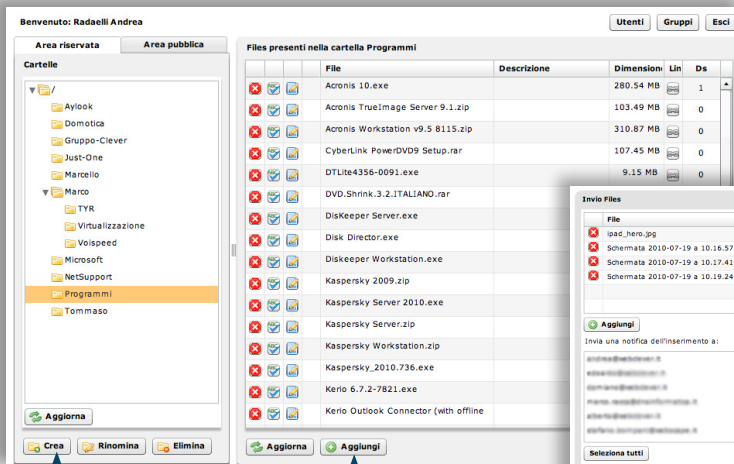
Benvenuto: Radaelli Andrea

Utenti | Gruppi | Esci

Area riservata | Area pubblica

Cartelle

/
Aylook
Domotica
Gruppo-Clever
Just-One
Marcello
Marco
TYR
Virtualizzazione
Voispeed
Microsoft
NetSupport
Programmi
Tommaso

Aggiorna

Crea | Rinomina | Elimina

Files presenti nella cartella Programmi

| File | Descrizione | Dimension | Lin | Ds |
|---|---|---|---|---|
| Acronis 10.exe | | 280.54 MB | | 1 |
| Acronis TrueImage Server 9.1.zip | | 103.49 MB | | 0 |
| Acronis Workstation v9.5 8115.zip | | 310.87 MB | | 0 |
| CyberLink PowerDVD9 Setup.rar | | 107.45 MB | | 0 |
| DTLite4356-0091.exe | | 9.15 MB | | 0 |
| DVD.Shrink.3.2.ITALIANO.rar | | | | |
| DisKeeper Server.exe | | | | |
| Disk Director.exe | | | | |
| Diskeeper Workstation.exe | | | | |
| Kaspersky 2009.zip | | | | |
| Kaspersky Server 2010.exe | | | | |
| Kaspersky Server.zip | | | | |
| Kaspersky Workstation.zip | | | | |
| Kaspersky_2010.736.exe | | | | |
| Kerio 6.7.2-7821.exe | | | | |
| Kerio Outlook Connector (with offline | | | | |

Aggiorna | Aggiungi

Invio Files

File
ipad_hero.jpg
Schermata 2010-07-19 a 10.16.57
Schermata 2010-07-19 a 10.17.41
Schermata 2010-07-19 a 10.19.24

Aggiungi

Invia una notifica dell'inserimento a:

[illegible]
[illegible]
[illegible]
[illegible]
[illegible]
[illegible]

Seleziona tutti